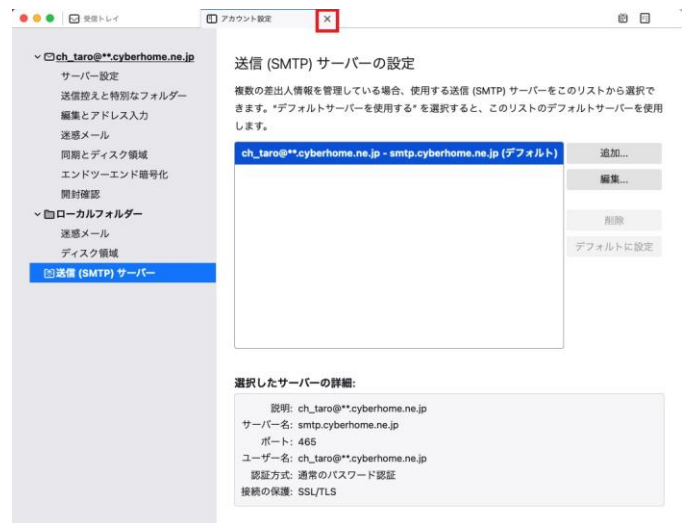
受信トレイ

アカウント設定

×

ch_taro@**.cyberhome.ne.jp
サーバー設定
送信控えと特別なフォルダー
編集とアドレス入力
迷惑メール
同期とディスク領域
エンドツーエンド暗号化
開封確認
ローカルフォルダー
迷惑メール
ディスク領域
送信 (SMTP) サーバー

送信 (SMTP) サーバーの設定

複数の差出人情報を管理している場合、使用する送信 (SMTP) サーバーをこのリストから選択できます。"デフォルトサーバーを使用する" を選択すると、このリストのデフォルトサーバーを使用します。

ch_taro@**.cyberhome.ne.jp - smtp.cyberhome.ne.jp (デフォルト)

追加...
編集...
削除
デフォルトに設定

選択したサーバーの詳細:

説明: ch_taro@**.cyberhome.ne.jp
サーバー名: smtp.cyberhome.ne.jp
ポート: 465
ユーザー名: ch_taro@**.cyberhome.ne.jp
認証方式: 通常のパスワード認証
接続の保護: SSL/TLS